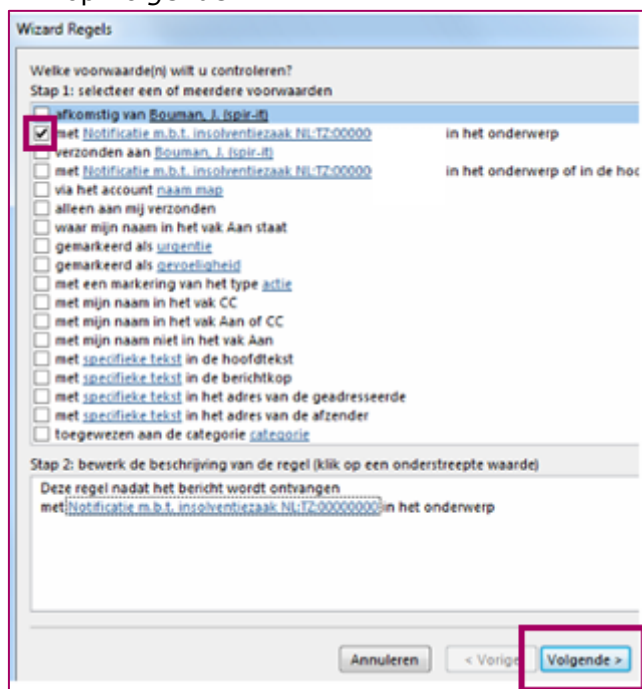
Wizard Regels

Welke voorwaarde(n) wilt u controleren?
Stap 1: selecteer een of meerdere voorwaarden

afkomstig van Bouman, J. (spir-it)
met Notificatie m.b.t. insolventiezaak NL:TZ:00000 in het onderwerp
verzonden aan Bouman, J. (spir-it)
met Notificatie m.b.t. insolventiezaak NL:TZ:00000 in het onderwerp of in de hoc
via het account naam map
alleen aan mij verzonden
waar mijn naam in het vak Aan staat
gemarkeerd als urgentie
gemarkeerd als gevoeligheid
met een markering van het type actie
met mijn naam in het vak CC
met mijn naam in het vak Aan of CC
met mijn naam niet in het vak Aan
met specifieke tekst in de hoofdtekst
met specifieke tekst in de berichtkop
met specifieke tekst in het adres van de geadresseerde
met specifieke tekst in het adres van de afzender
toegewezen aan de categorie categorie

Stap 2: bewerk de beschrijving van de regel (klik op een onderstreepte waarde)

Deze regel nadat het bericht wordt ontvangen
met Notificatie m.b.t. insolventiezaak NL:TZ:00000000 in het onderwerp

Annuleren   < Vorige   Volgende >